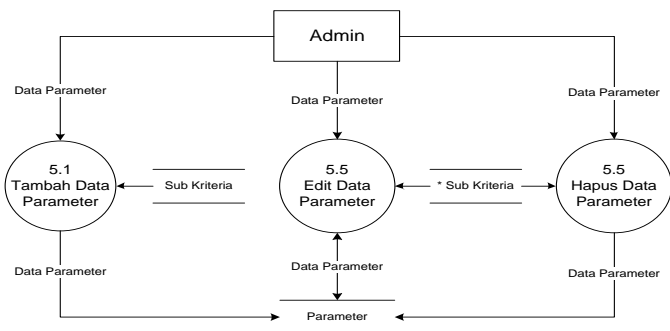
Admin

Data Parameter

Data Parameter

Data Parameter

5.1
Tambah Data
Parameter

Sub Kriteria

5.5
Edit Data
Parameter

* Sub Kriteria

5.5
Hapus Data
Parameter

Data Parameter

Data Parameter

Data Parameter

Parameter